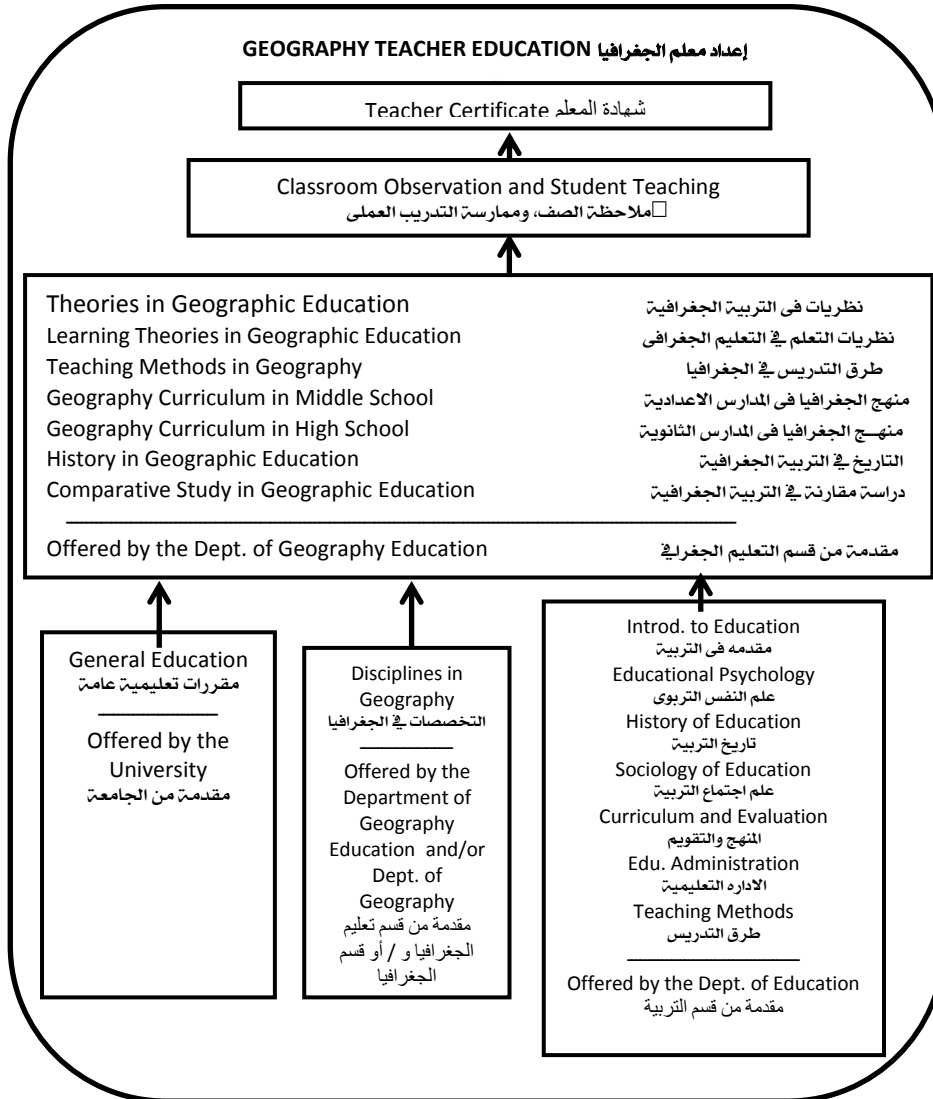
إعداد معلم الجغرافيا GEOGRAPHY TEACHER EDUCATION

شهادة المعلم Teacher Certificate

Classroom Observation and Student Teaching
ملاحظة الصف، وممارسة التدريب العملى

Theories in Geographic Education نظريات فى التربية الجغرافية
Learning Theories in Geographic Education نظريات التعلم في التعليم الجغرافى
Teaching Methods in Geography طرق التدريس في الجغرافيا
Geography Curriculum in Middle School منهج الجغرافيا فى المدارس الاعدادية
Geography Curriculum in High School منهــج الجغرافيا فى المدارس الثانوية
History in Geographic Education التاريخ في التربية الجغرافية
Comparative Study in Geographic Education دراسة مقارنة في التربية الجغرافية

Offered by the Dept. of Geography Education مقدمة من قسم التعليم الجغرافي

General Education
مقررات تعليمية عامة

Offered by the University
مقدمة من الجامعة

Disciplines in Geography
التخصصات في الجغرافيا

Offered by the Department of Geography Education and/or Dept. of Geography
مقدمة من قسم تعليم الجغرافيا و / أو قسم الجغرافيا

Introd. to Education
مقدمه فى التربية
Educational Psychology
علم النفس التربوى
History of Education
تاريخ التربية
Sociology of Education
علم اجتماع التربية
Curriculum and Evaluation
المنهج والتقويم
Edu. Administration
الاداره التعليمية
Teaching Methods
طرق التدريس

Offered by the Dept. of Education
مقدمة من قسم التربية